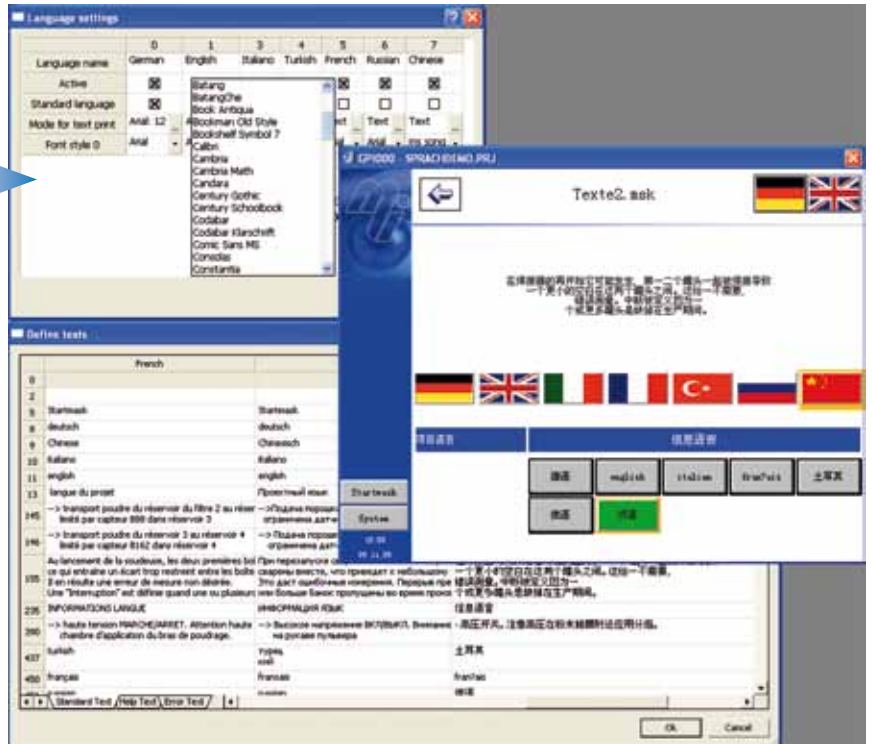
Language settings

| | 0 | 1 | 3 | 4 | 5 | 6 | 7 |
|---|---|---|---|---|---|---|---|
| Language name | German | English | Italiano | Turkish | French | Russian | Chinese |
| Active | ☒ | ☒ | | | ☒ | ☒ | ☒ |
| Standard language | ☒ | ☐ | | | ☐ | ☐ | ☐ |
| Mode for text print | Arial; 12 | | | | Text | Text | Text |
| Font style 0 | Arial | | | | Arial | | |

Batang
BatangChe
Book Antiqua
Bookman Old Style
Bookshelf Symbol 7
Calibri
Cambria
Cambria Math
Candara
Century Gothic
Century Schoolbook
Codabar
Codabar Klarschrift
Comic Sans MS
Consolas
Constantia

GP1000 - SPRACHDEMO.PRJ

Texte2. msk

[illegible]

Startmask
System

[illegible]

德语 english italian Français 土耳其
俄语 汉语

Define texts

| | French | | |
|---|---|---|---|
| 0 | | | |
| 2 | | | |
| 5 | Startmask | Startmask | |
| 8 | deutsch | deutsch | |
| 9 | Chinese | Chinesisch | |
| 10 | Italiano | Italiano | |
| 11 | english | english | |
| 13 | langue du projet | Проектный язык | |
| 145 | --> transport poudre du réservoir du filtre 2 au réservoir limité par capteur 888 dans réservoir 3 | --> Подача порош... ограничена датч... | |
| 146 | --> transport poudre du réservoir 3 au réservoir 4 limité par capteur 8162 dans réservoir 4 | --> Подача порош... ограничена дат... | |
| 155 | Au lancement de la soudeuse, les deux premières boîtes ce qui entraîne un écart trop restreint entre les boîtes. Il en résulte une erreur de mesure non désirée. Une "interruption" est définie quand une ou plusieurs | При пересылке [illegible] сварены вместе, что приведет к небольшому Это даст ошибочные измерения. Перерыв при Если больше банок пропущены во время просм | 一个不小于位置两个罐头之间。这给一不需要。错误测量。中断被定义为一个或更多罐头是缺陷在生产期间。 |
| 235 | INFORMATIONS LANGUE | ИНФОРМАЦИЯ ЯЗЫК | 信息语言 |
| 260 | --> haute tension MARCHE/ARRET. Attention haute chambre d'application du bras de poudrage. | --> Высокое напряжение ВКЛ/ВЫКЛ. Внимание на рукаве пульвера | 高压开关。注意高压在粉末臂附近应用分格。 |
| 437 | turkish | Турец кий | 土耳其 |
| 450 | français | français | français |
| | | | 德语 |

Standard Text / Help Text / Error Text

Ok Cancel